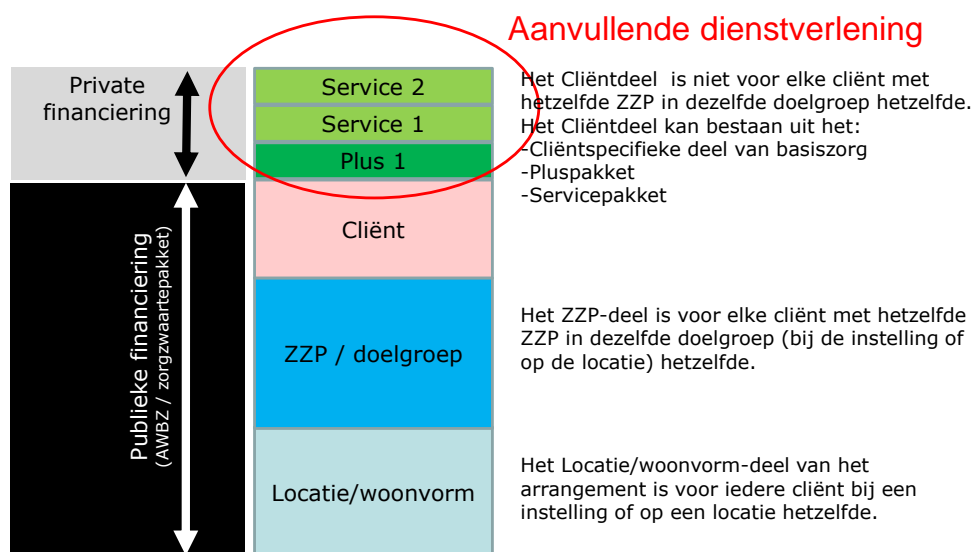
Aanvullende dienstverlening

Private financiering

Publieke financiering (AWBZ / zorgzwaartepakket)

Service 2

Service 1

Plus 1

Cliënt

ZZP / doelgroep

Locatie/woonvorm

Het Cliëntdeel is niet voor elke cliënt met hetzelfde ZZP in dezelfde doelgroep hetzelfde. Het Cliëntdeel kan bestaan uit het:
-Cliëntspecifieke deel van basiszorg
-Pluspakket
-Servicepakket

Het ZZP-deel is voor elke cliënt met hetzelfde ZZP in dezelfde doelgroep (bij de instelling of op de locatie) hetzelfde.

Het Locatie/woonvorm-deel van het arrangement is voor iedere cliënt bij een instelling of op een locatie hetzelfde.